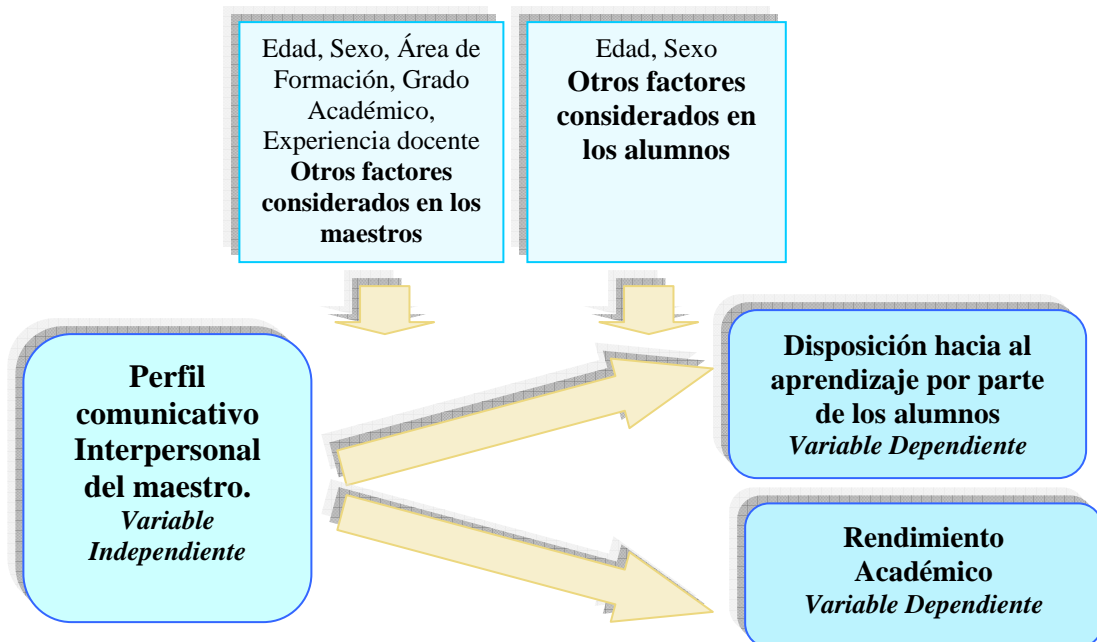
Edad, Sexo, Área de Formación, Grado Académico, Experiencia docente
**Otros factores considerados en los maestros**

Edad, Sexo
**Otros factores considerados en los alumnos**

**Perfil comunicativo Interpersonal del maestro.**
***Variable Independiente***

**Disposición hacia al aprendizaje por parte de los alumnos**
***Variable Dependiente***

**Rendimiento Académico**
***Variable Dependiente***